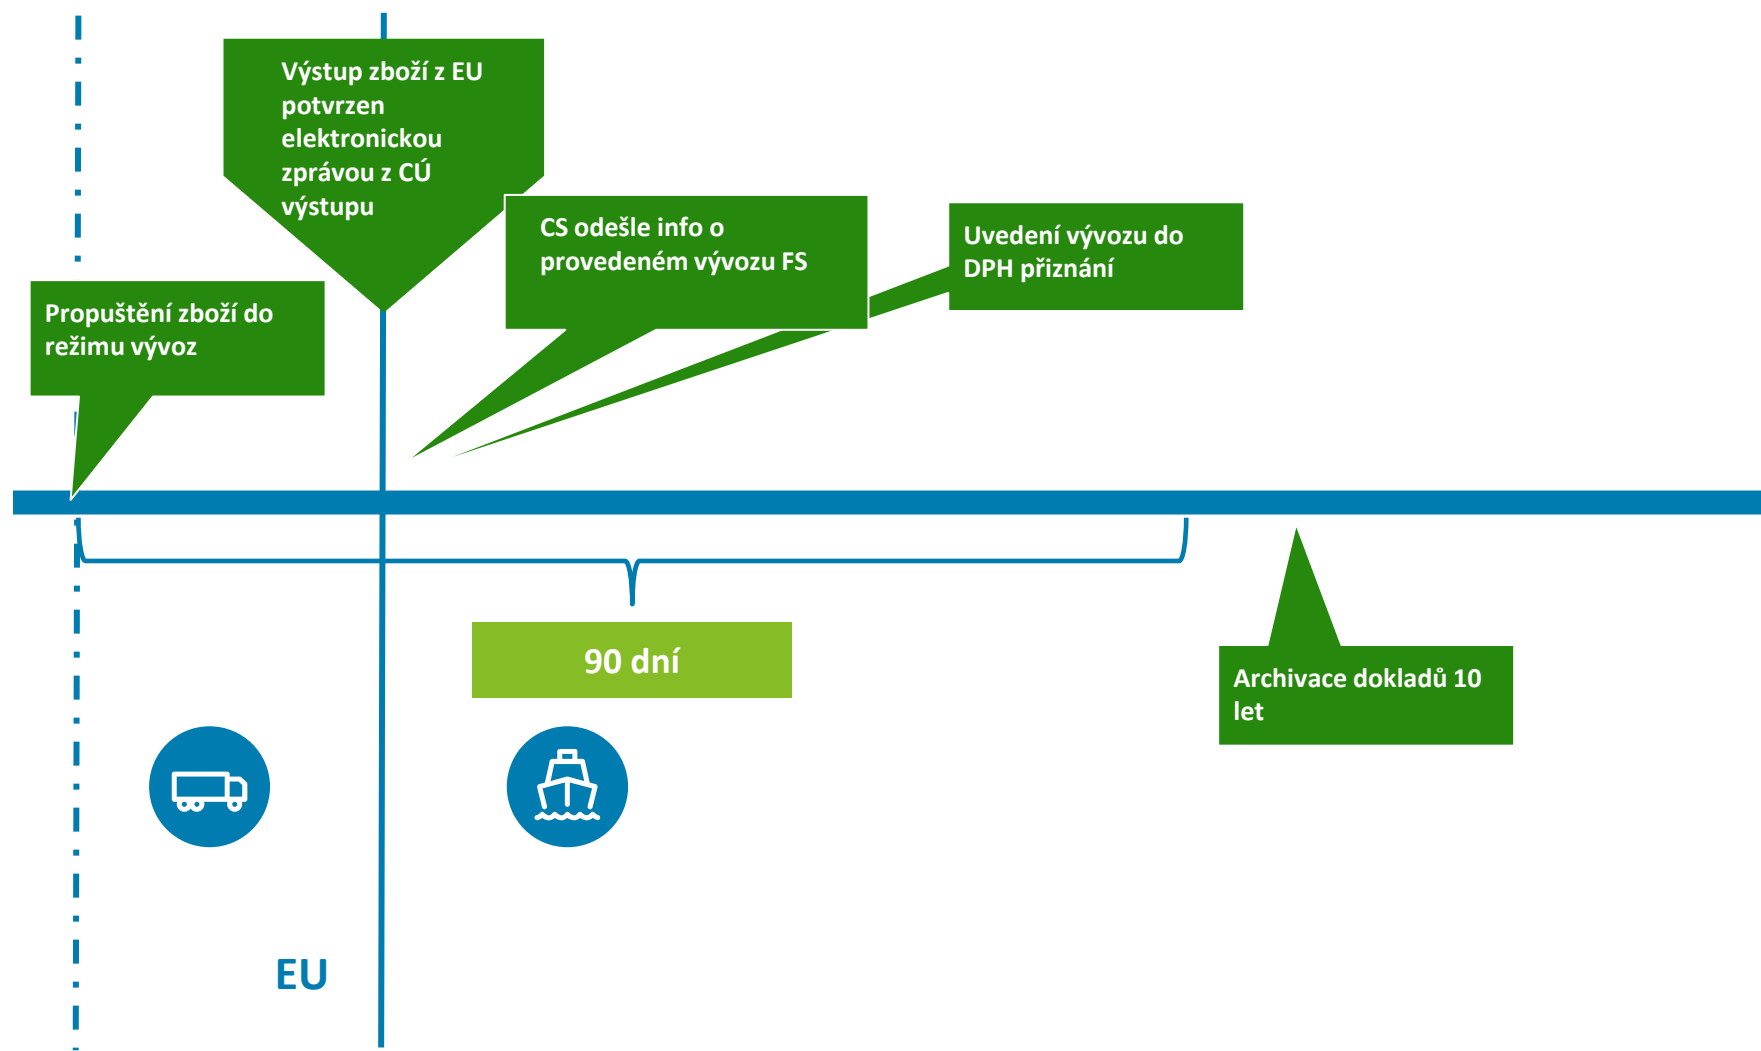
Výstup zboží z EU potvrzen elektronickou zprávou z CÚ výstupu

CS odešle info o provedeném vývozu FS

Uvedení vývozu do DPH přiznání

Propuštění zboží do režimu vývoz

90 dní

Archivace dokladů 10 let

EU